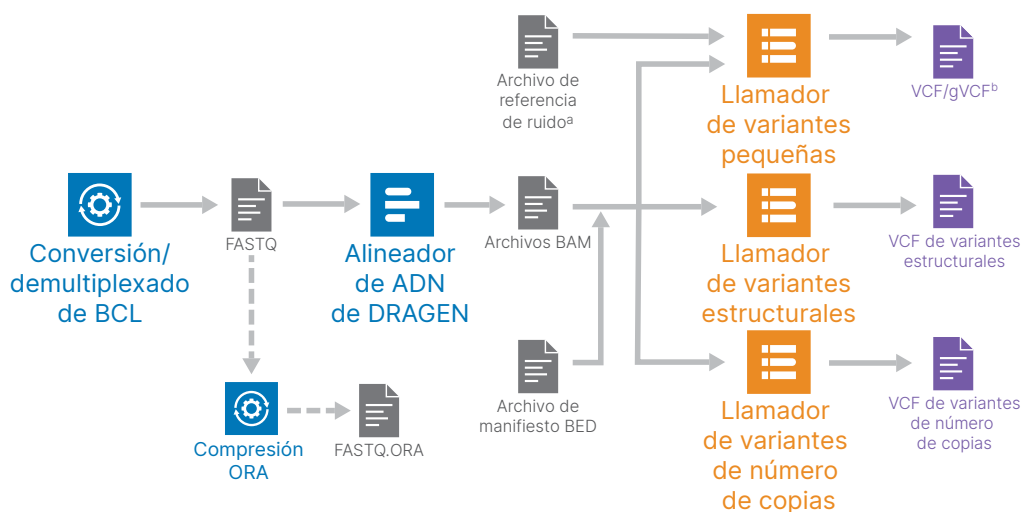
Archivo de referencia de ruido$^{a}$

Llamador de variantes pequeñas

VCF/gVCF$^{b}$

Conversión/ demultiplexado de BCL

FASTQ

Alineador de ADN de DRAGEN

Archivos BAM

Llamador de variantes estructurales

VCF de variantes estructurales

Archivo de manifiesto BED

Llamador de variantes de número de copias

VCF de variantes de número de copias

Compresión ORA

FASTQ.ORA